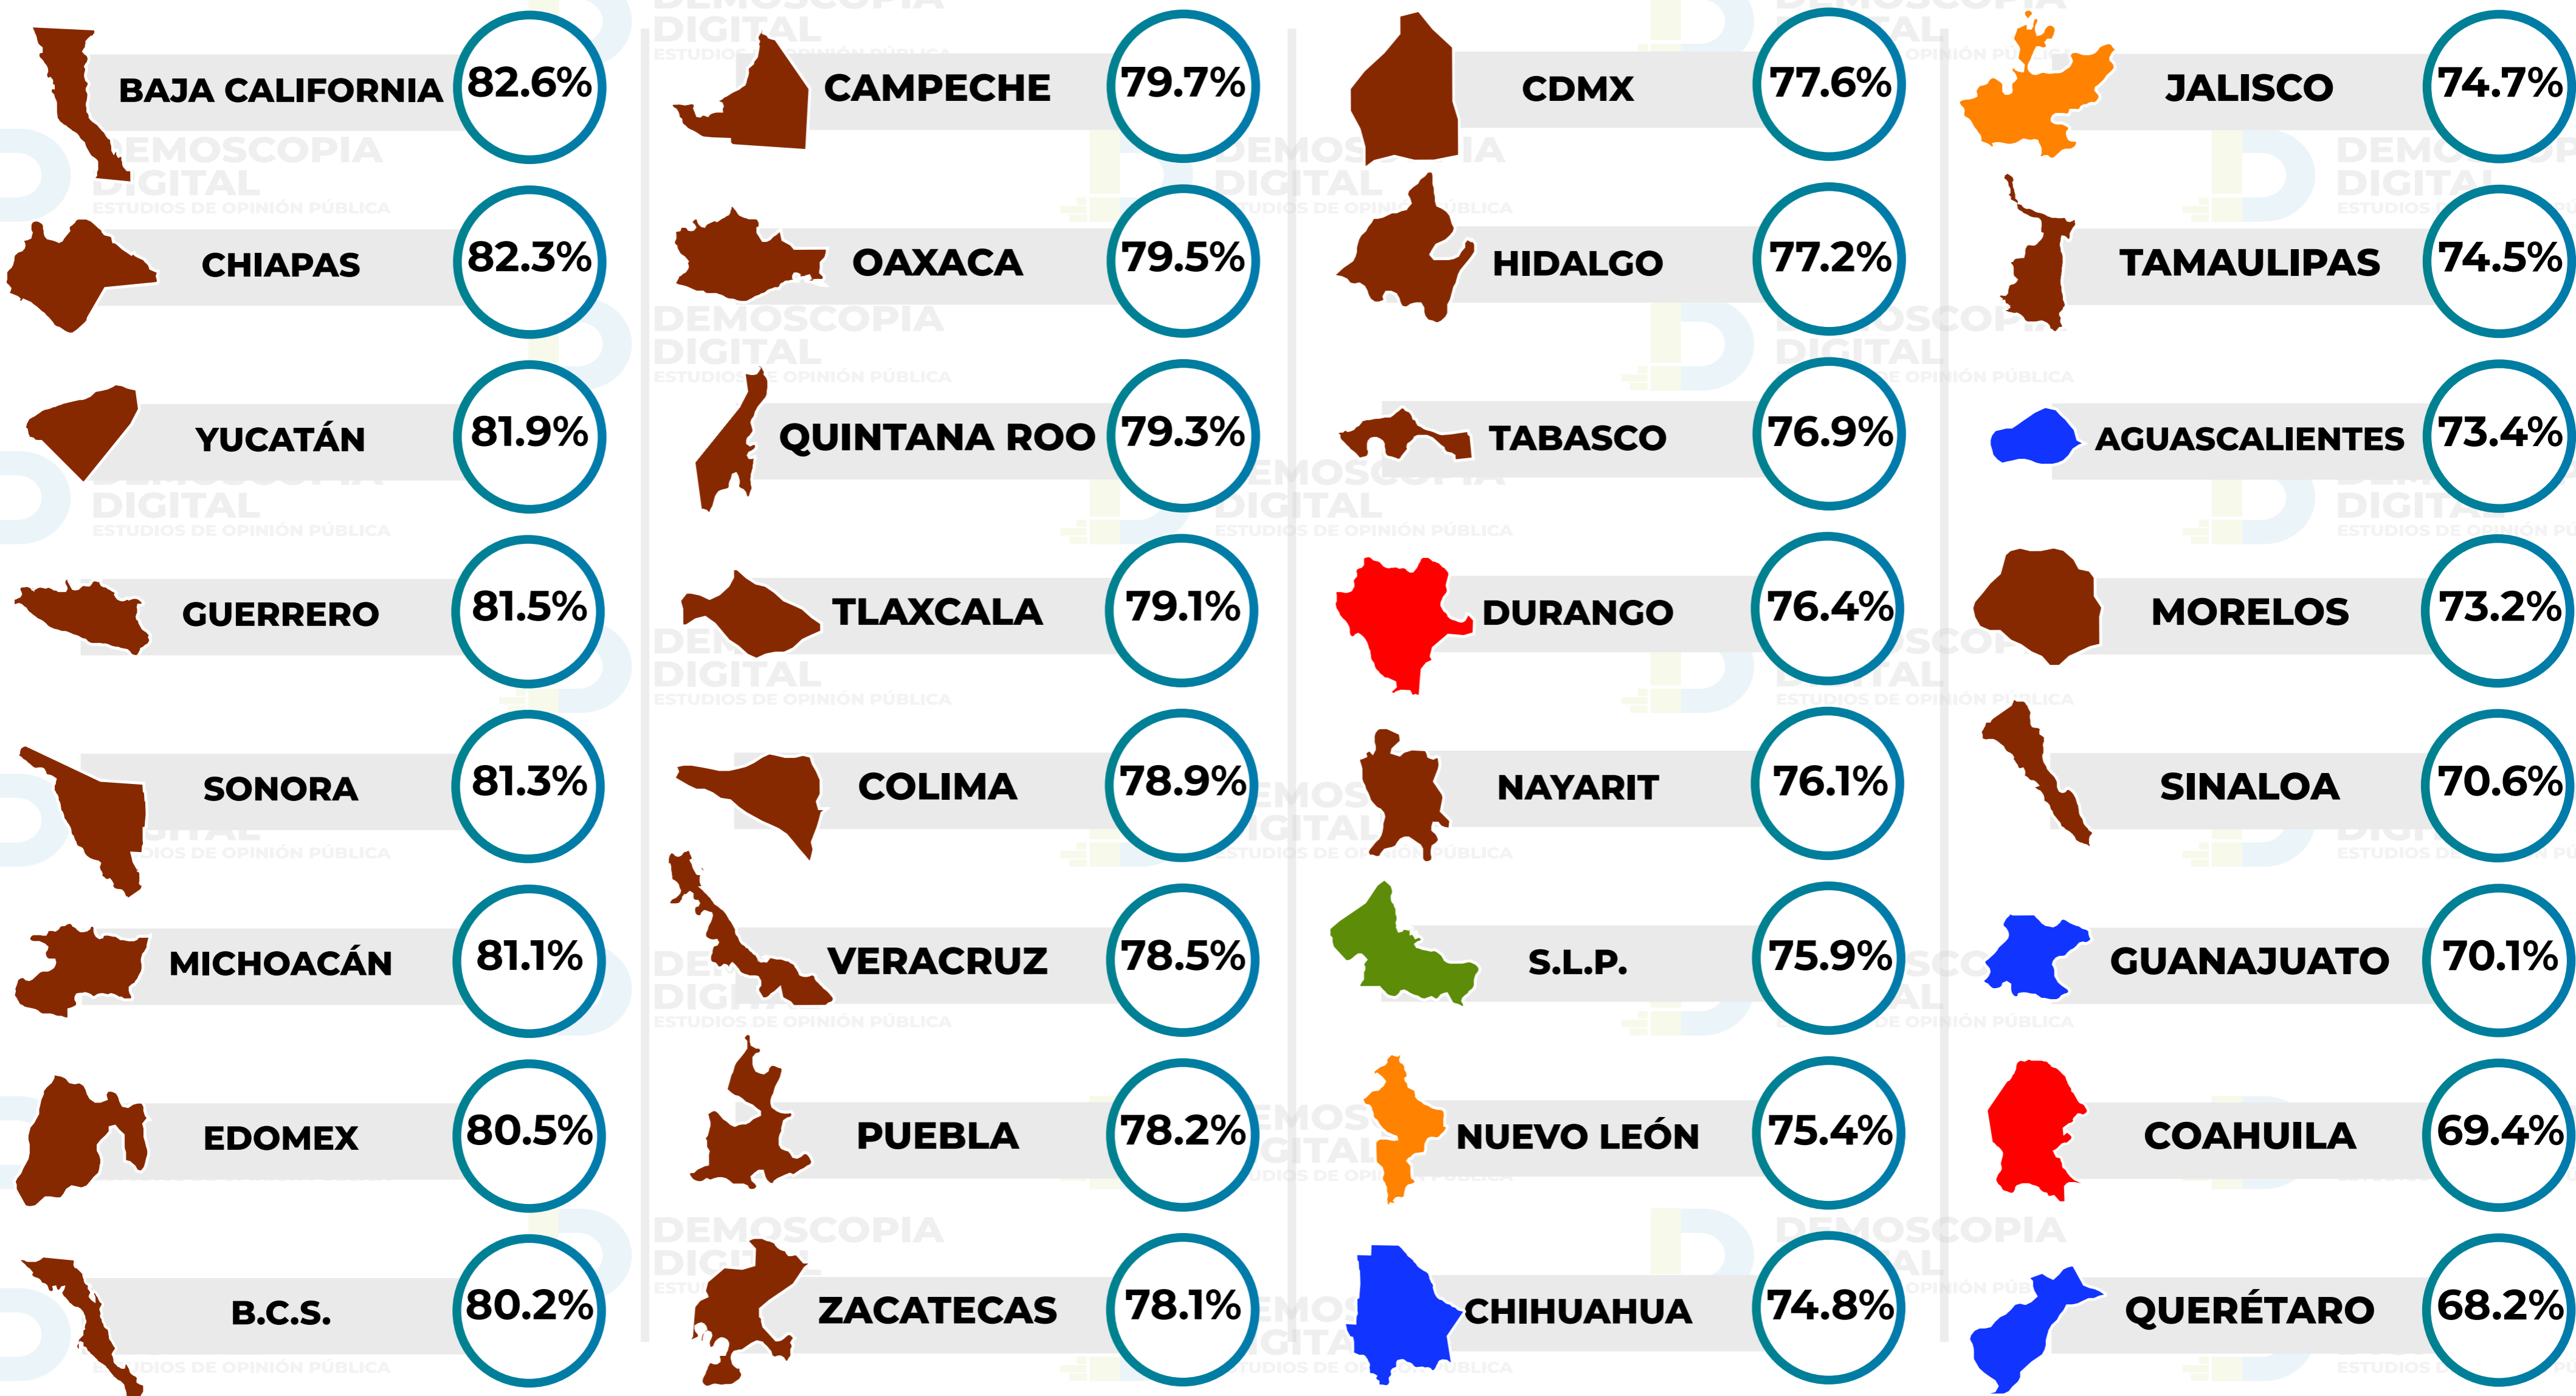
BAJA CALIFORNIA 82.6%
CHIAPAS 82.3%
YUCATÁN 81.9%
GUERRERO 81.5%
SONORA 81.3%
MICHOACÁN 81.1%
EDOMEX 80.5%
B.C.S. 80.2%

CAMPECHE 79.7%
OAXACA 79.5%
QUINTANA ROO 79.3%
TLAXCALA 79.1%
COLIMA 78.9%
VERACRUZ 78.5%
PUEBLA 78.2%
ZACATECAS 78.1%

CDMX 77.6%
HIDALGO 77.2%
TABASCO 76.9%
DURANGO 76.4%
NAYARIT 76.1%
S.L.P. 75.9%
NUEVO LEÓN 75.4%
CHIHUAHUA 74.8%

JALISCO 74.7%
TAMAULIPAS 74.5%
AGUASCALIENTES 73.4%
MORELOS 73.2%
SINALOA 70.6%
GUANAJUATO 70.1%
COAHUILA 69.4%
QUERÉTARO 68.2%

DEMOSCOPIA DIGITAL
ESTUDIOS DE OPINIÓN PÚBLICA